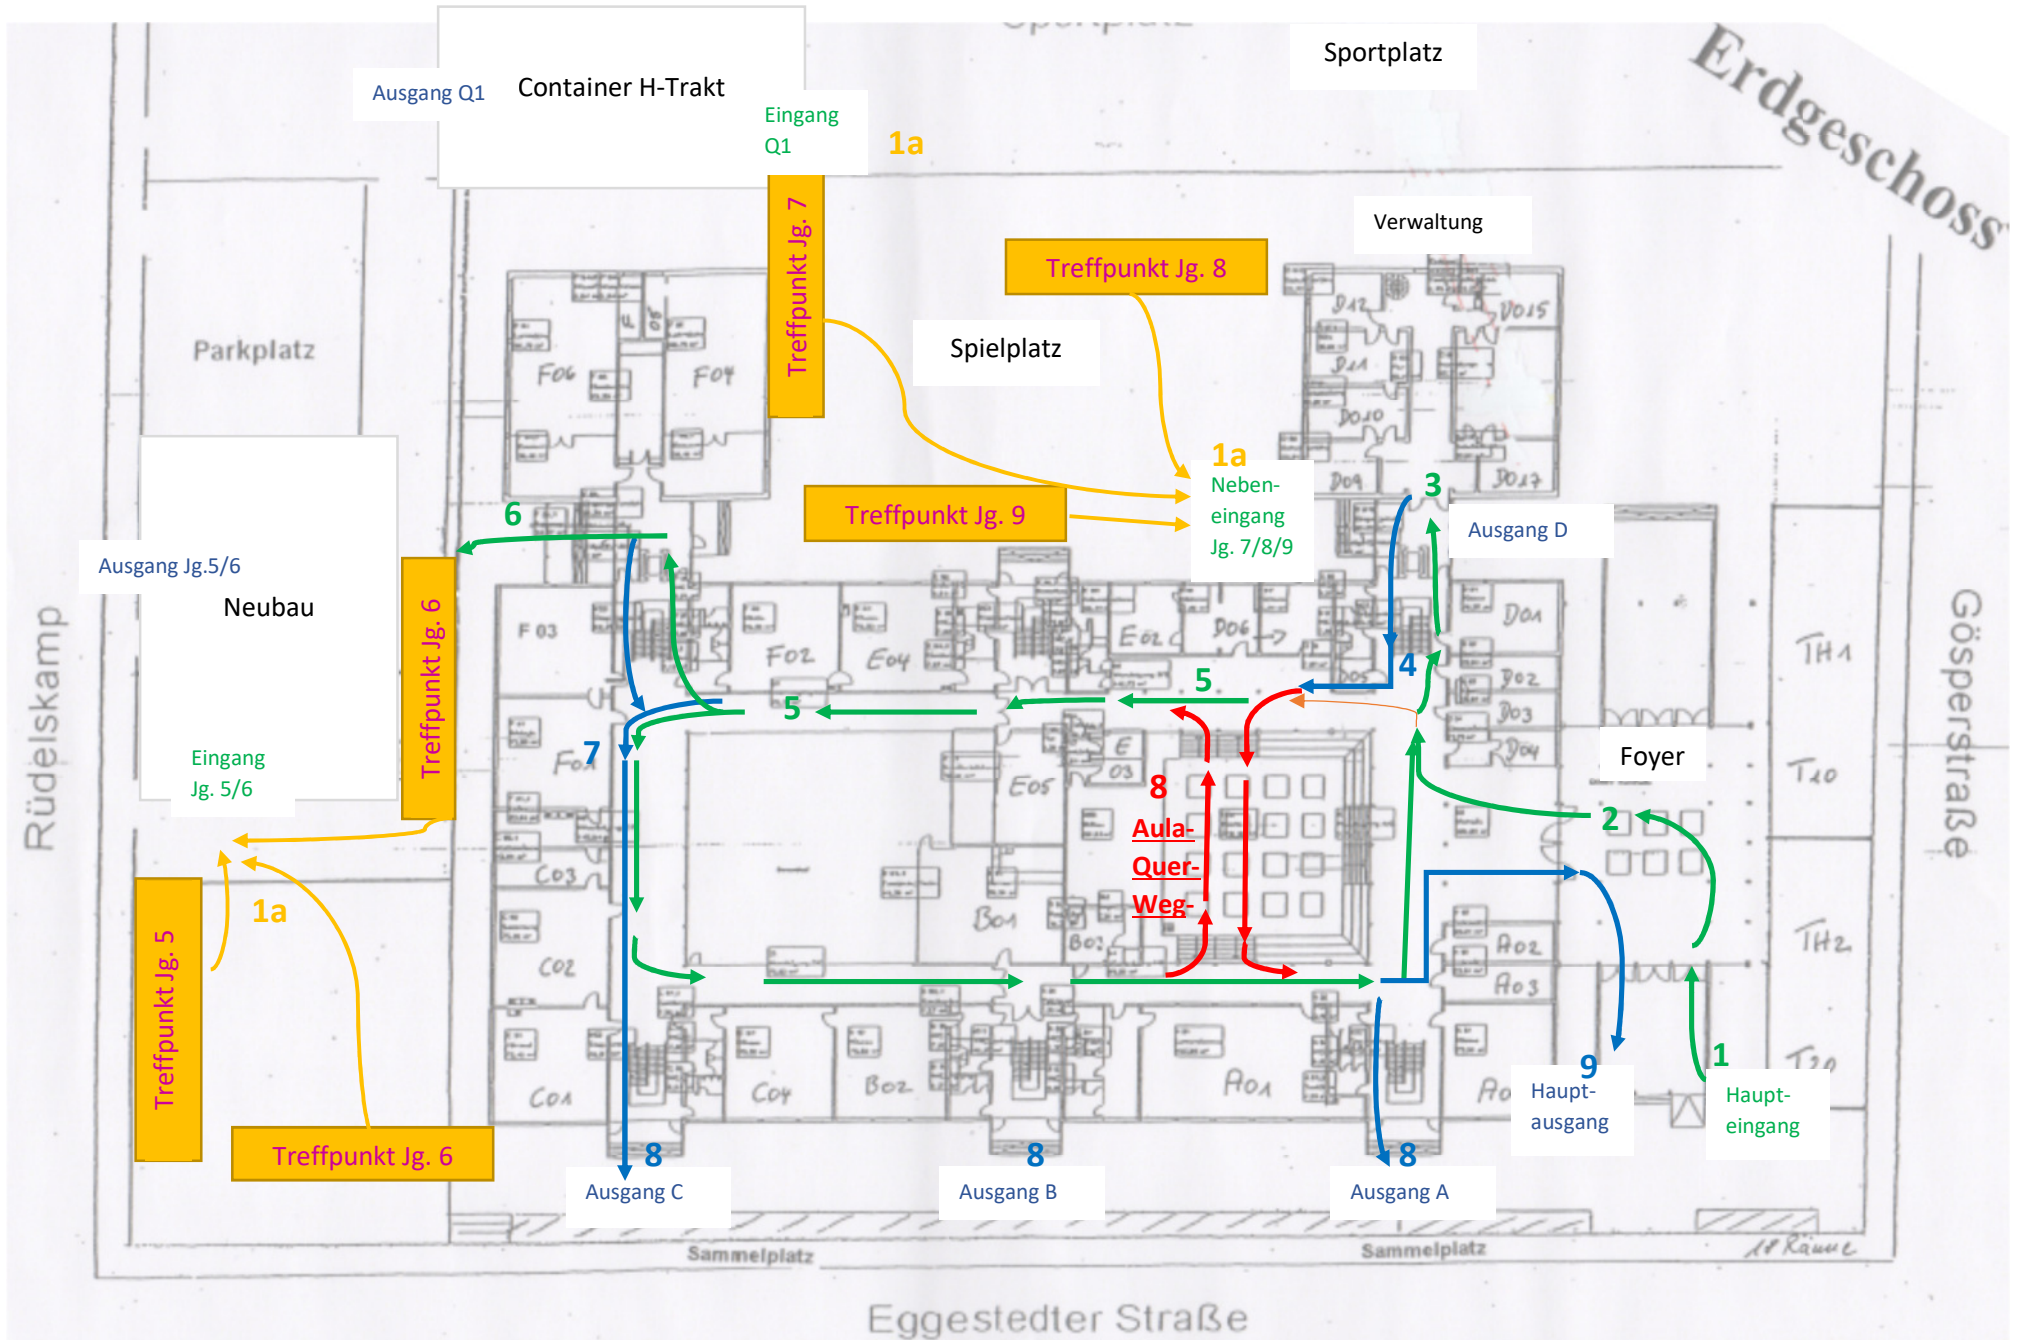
Sportplatz
Sportplatz
Erdgeschoss
Ausgang Q1
Container H-Trakt
Eingang Q1
1a
Treffpunkt Jg. 7
Verwaltung
Treffpunkt Jg. 8
Parkplatz
Spielplatz
F06
F07
D12
D015
D11
D010
D09
D017
1a
Neben-eingang Jg. 7/8/9
3
Treffpunkt Jg. 9
Ausgang D
6
Ausgang Jg.5/6
Neubau
Treffpunkt Jg. 6
F 03
F02
E04
E02
D06
D01
4
5
5
D02
D03
D04
Foyer
Rüdelskamp
Eingang Jg. 5/6
F01
7
E
03
E05
8
Aula-Quer-Weg-
TH1
T10
Gösperstraße
2
C03
1a
B01
B03
TH2
C02
A02
A03
Treffpunkt Jg. 5
Treffpunkt Jg. 6
C01
C04
B02
A01
9
Haupt-ausgang
1
Haupt-eingang
T12
8
Ausgang C
8
Ausgang B
8
Ausgang A
Sammelplatz
Sammelplatz
18 Räume
Eggestedter Straße